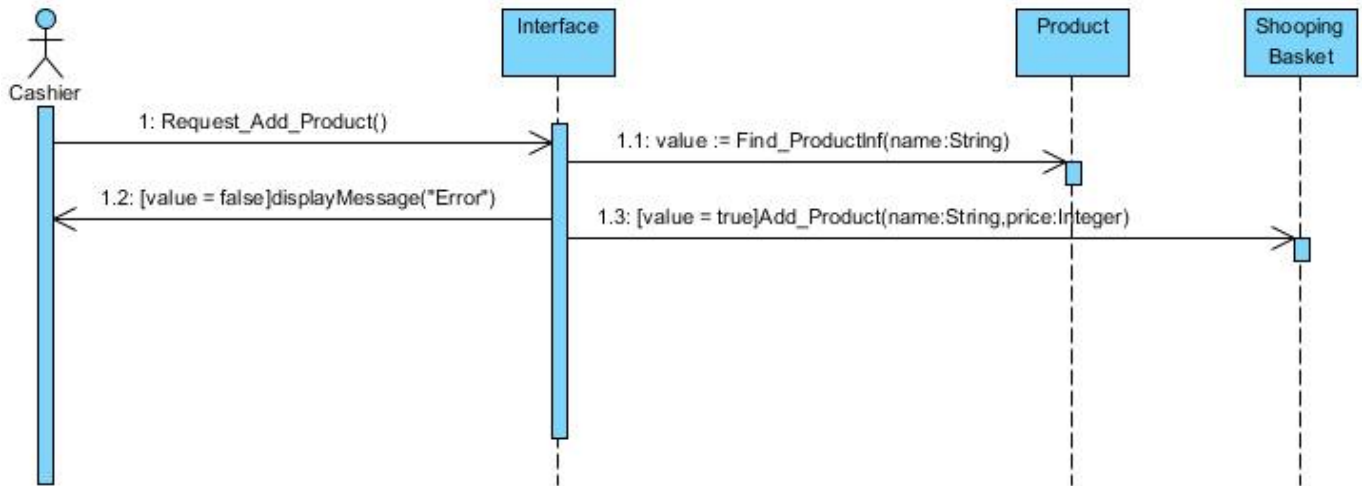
Cashier

Interface

Product

Shooping Basket

1: Request_Add_Product()

1.1: value := Find_ProductInf(name:String)

1.2: [value = false]displayMessage("Error")

1.3: [value = true]Add_Product(name:String,price:Integer)